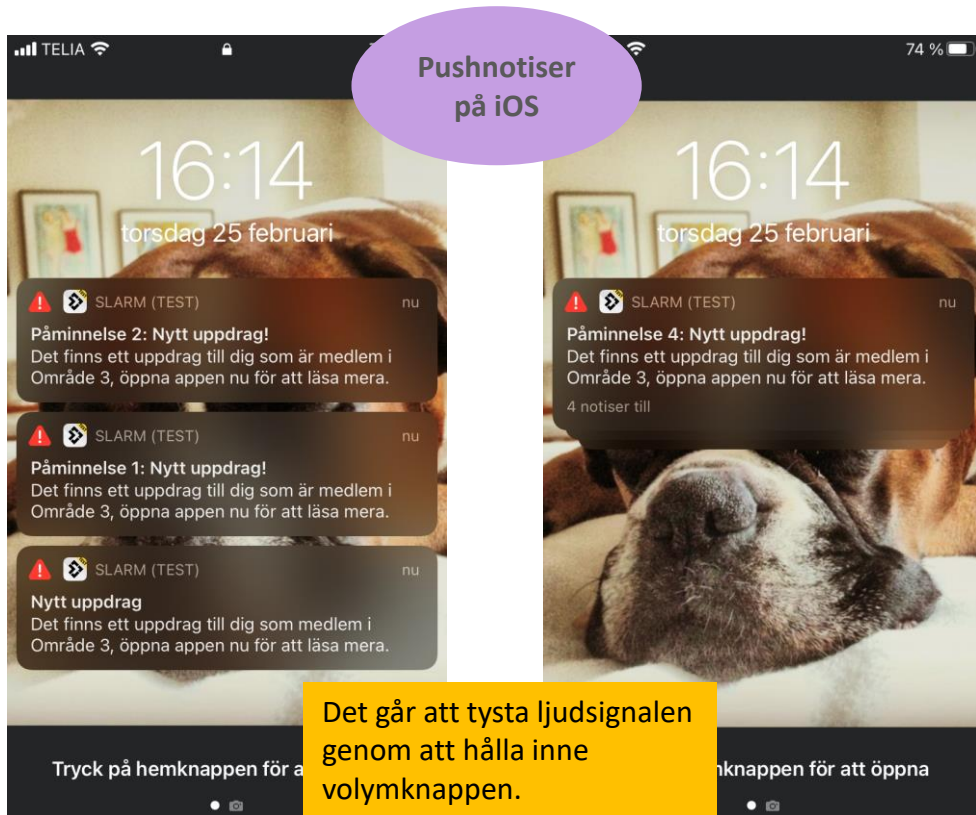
TELIA

74 %

Pushnotiser på iOS

16:14
torsdag 25 februari

SLARM (TEST) nu
Påminnelse 2: Nytt uppdrag!
Det finns ett uppdrag till dig som är medlem i Område 3, öppna appen nu för att läsa mera.

SLARM (TEST) nu
Påminnelse 1: Nytt uppdrag!
Det finns ett uppdrag till dig som är medlem i Område 3, öppna appen nu för att läsa mera.

SLARM (TEST) nu
Nytt uppdrag
Det finns ett uppdrag till dig som medlem i Område 3, öppna appen nu för att läsa mera.

Tryck på hemknappen för a

16:14
torsdag 25 februari

SLARM (TEST) nu
Påminnelse 4: Nytt uppdrag!
Det finns ett uppdrag till dig som är medlem i Område 3, öppna appen nu för att läsa mera.
4 notiser till

mknappen för att öppna

Det går att tysta ljudsignalen genom att hålla inne volymknappen.